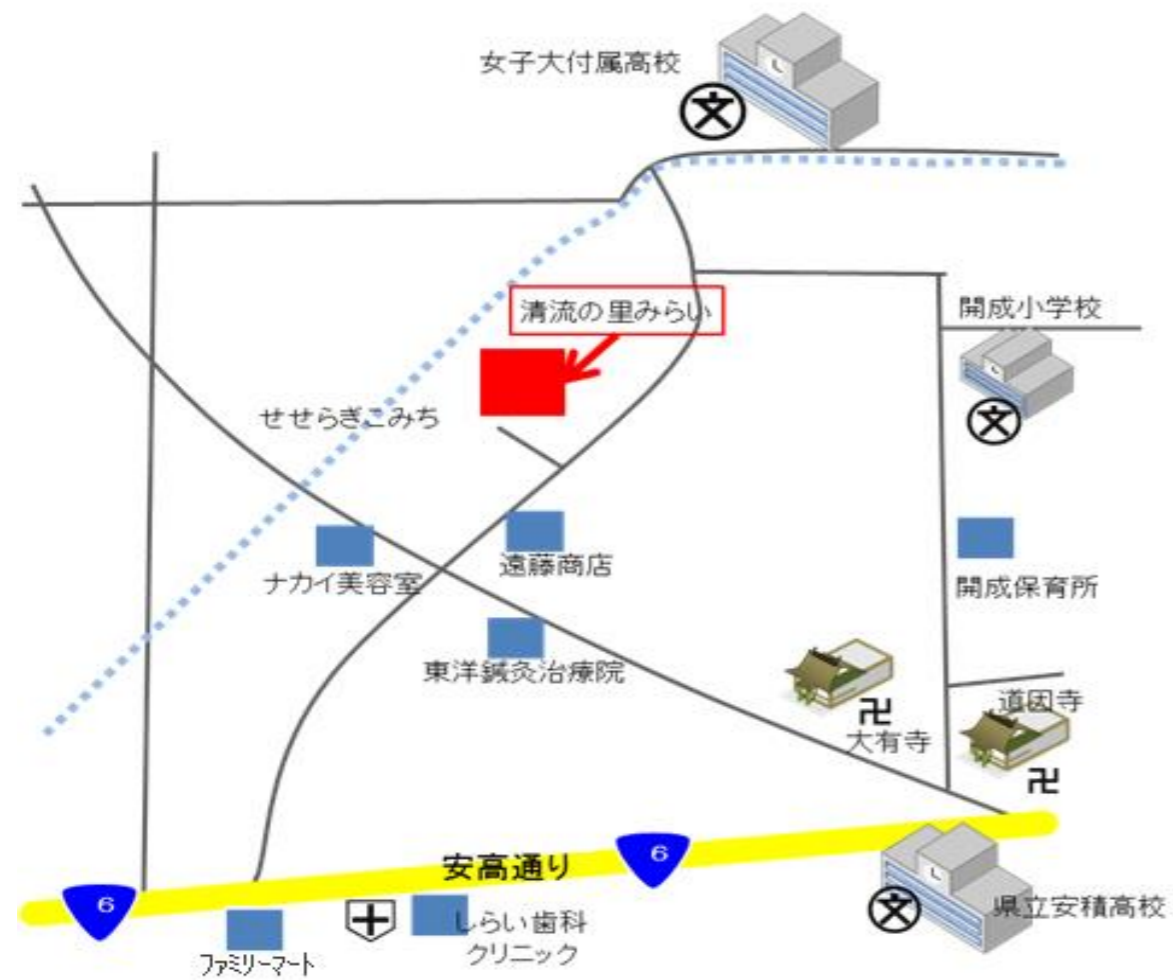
女子大付属高校

清流の里みらい

開成小学校

せせらぎこみち

ナカイ美容室

遠藤商店

開成保育所

東洋鍼灸治療院

道因寺

卍

大有寺

卍

安高通り

6

6

県立安積高校

ファミリーマート

しらい歯科 クリニック